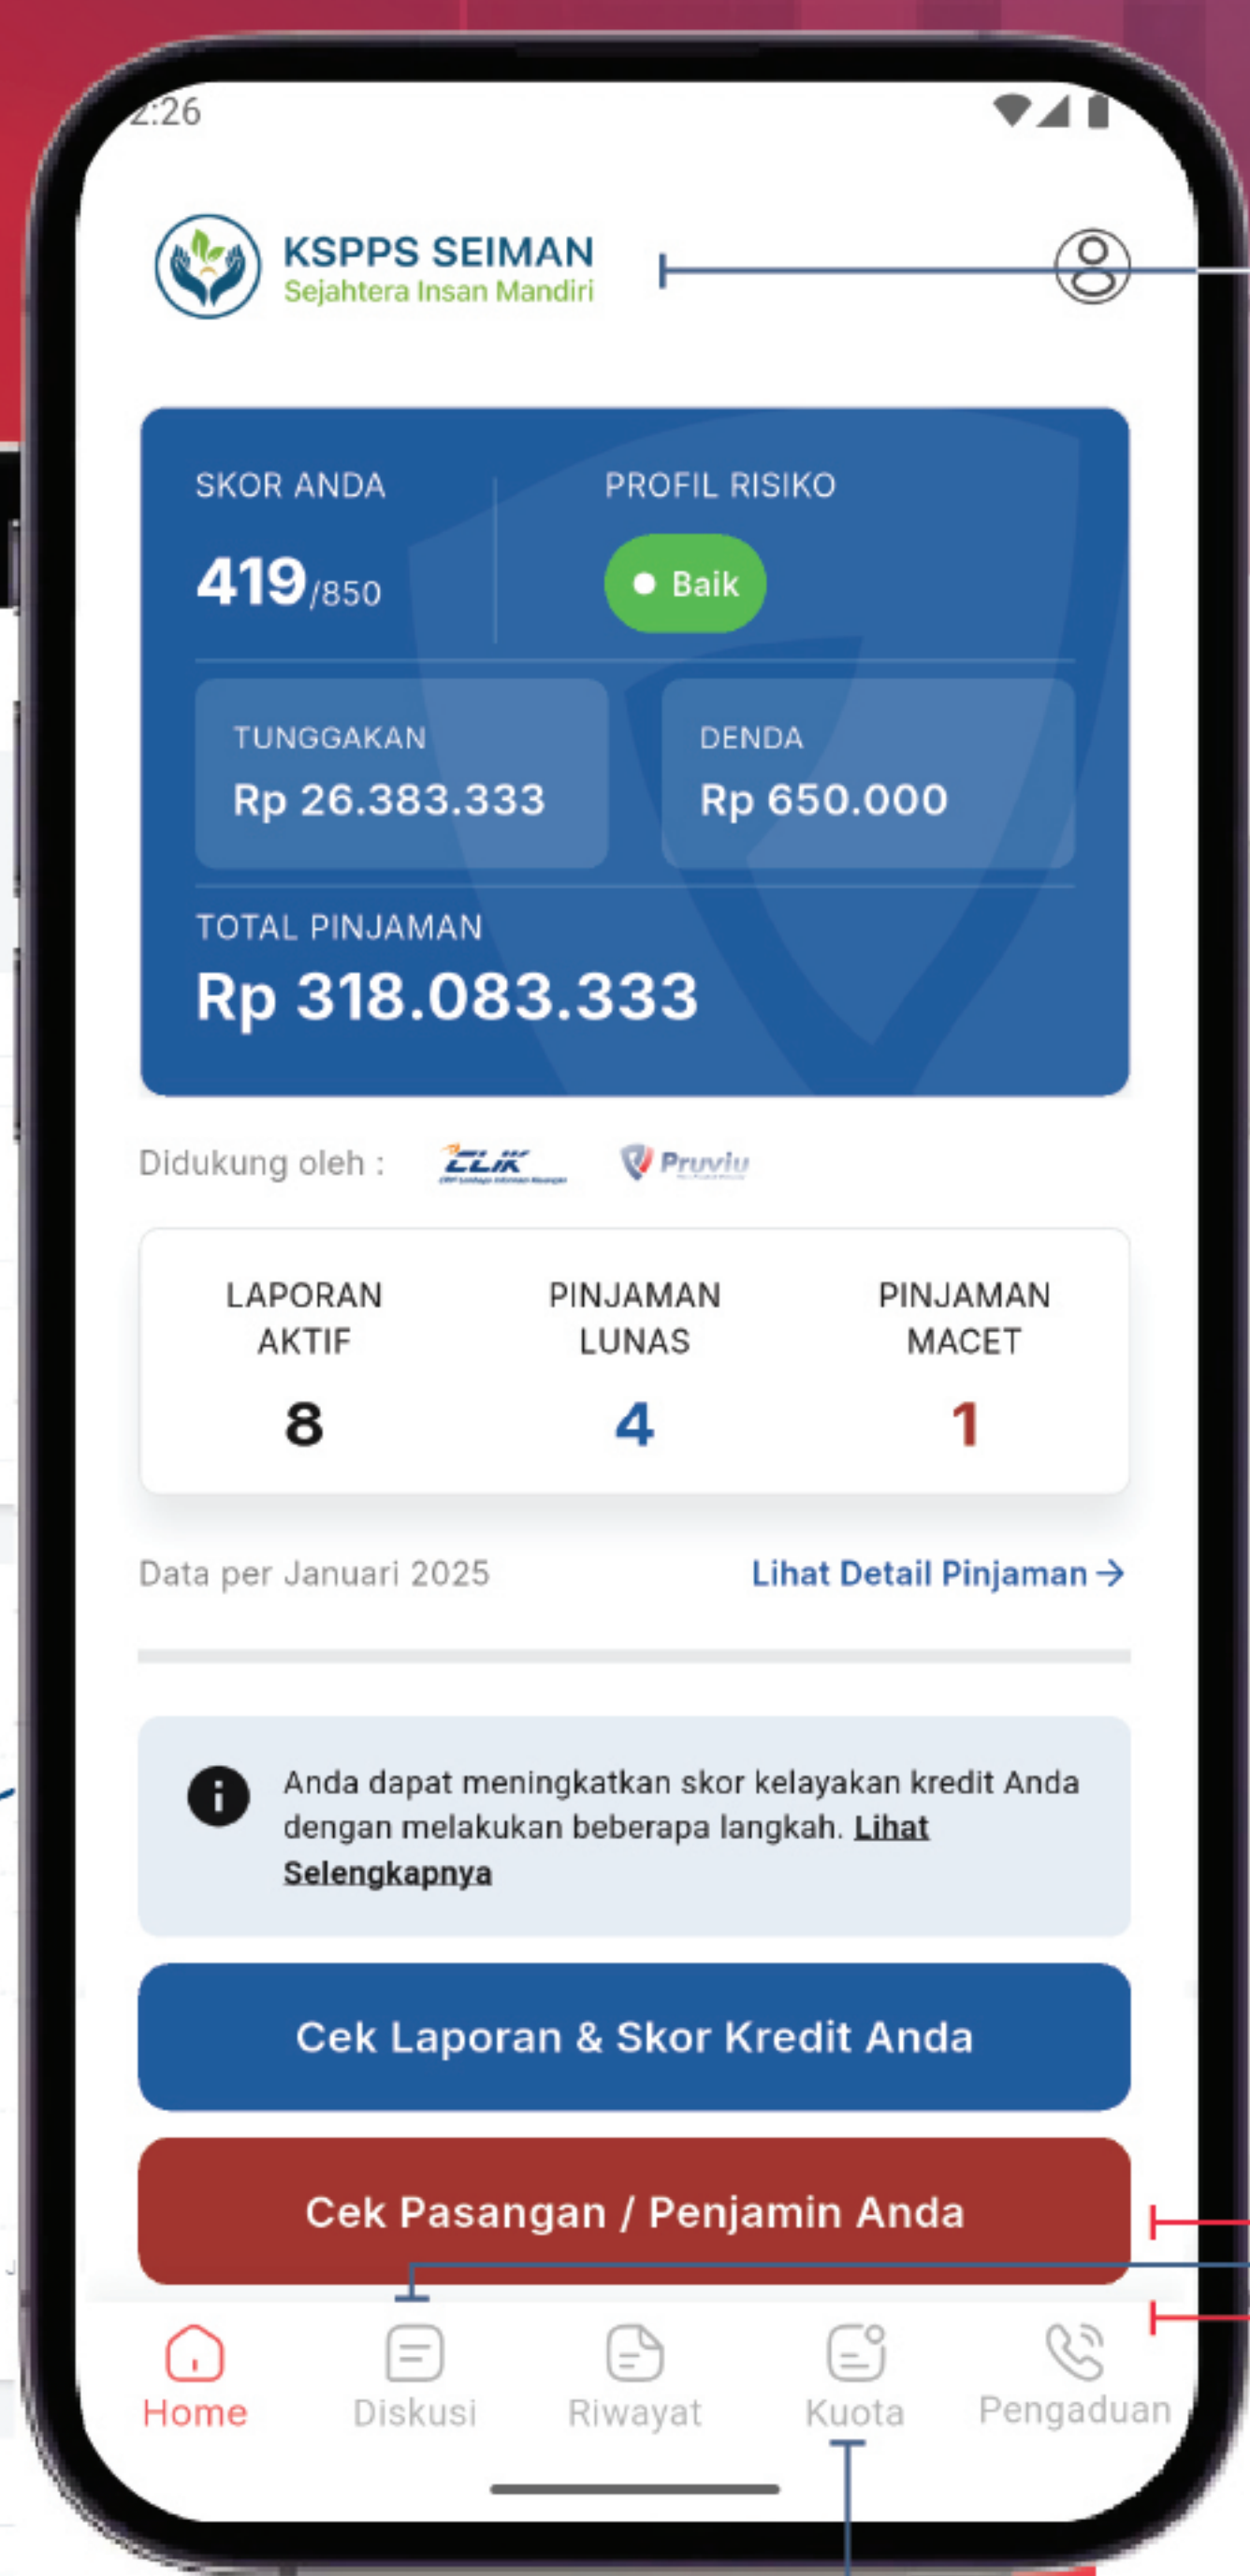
2:26

KSPPS SEIMAN
Sejahtera Insan Mandiri

SKOR ANDA
419/850

PROFIL RISIKO
Baik

TUNGGAKAN
Rp 26.383.333

DENDA
Rp 650.000

TOTAL PINJAMAN
Rp 318.083.333

Didukung oleh : CLIK Pruviu

| LAPORAN AKTIF | PINJAMAN LUNAS | PINJAMAN MACET |
|---|---|---|
| 8 | 4 | 1 |

Data per Januari 2025
Lihat Detail Pinjaman →

Anda dapat meningkatkan skor kelayakan kredit Anda dengan melakukan beberapa langkah. Lihat Selengkapnya

Cek Laporan & Skor Kredit Anda

Cek Pasangan / Penjamin Anda

Home Diskusi Riwayat Kuota Pengaduan